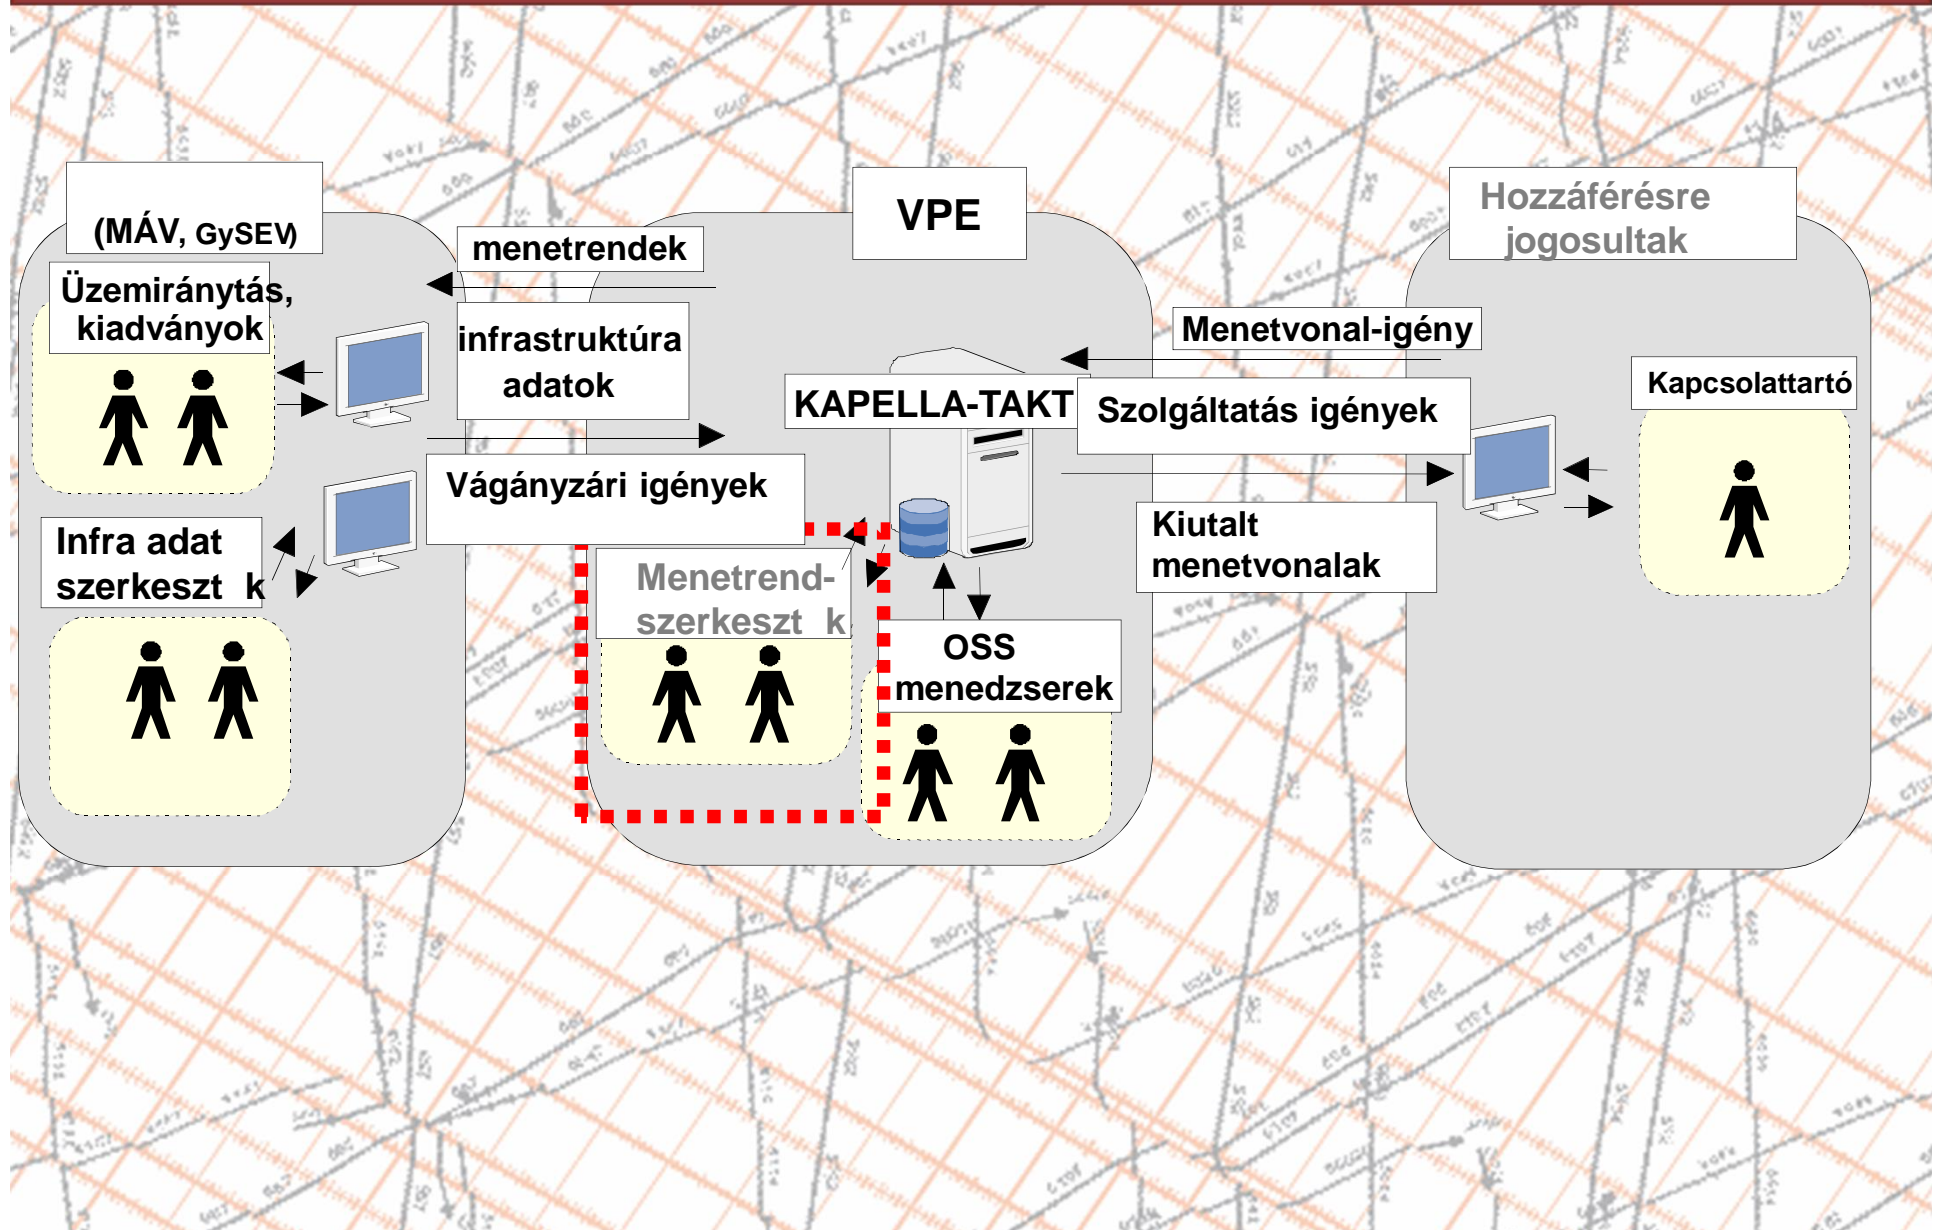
(MÁV, GySEV)

Üzemirányítás, kiadványok

Infra adat szerkeszt k

menetrendek

infrastruktúra adatok

Vágányzári igények

VPE

KAPELLA-TAKT

Menetrend-szerkeszt k

OSS menedzserek

Hozzáférésre jogosultak

Menetvonal-igény

Szolgáltatás igények

Kiutalt menetvonalak

Kapcsolattartó